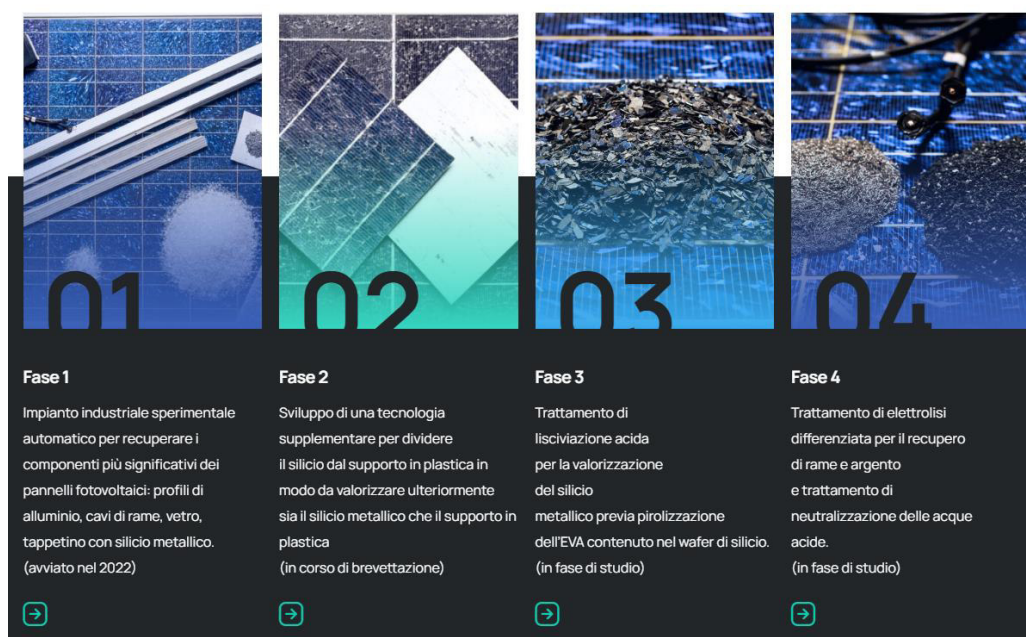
01

Fase 1

Impianto industriale sperimentale automatico per recuperare i componenti più significativi dei pannelli fotovoltaici: profili di alluminio, cavi di rame, vetro, tappetino con silicio metallico.
(avviato nel 2022)

02

Fase 2

Sviluppo di una tecnologia supplementare per dividere il silicio dal supporto in plastica in modo da valorizzare ulteriormente sia il silicio metallico che il supporto in plastica
(in corso di brevettazione)

03

Fase 3

Trattamento di lisciviazione acida per la valorizzazione del silicio metallico previa pirolizzazione dell'EVA contenuto nel wafer di silicio.
(in fase di studio)

04

Fase 4

Trattamento di elettrolisi differenziata per il recupero di rame e argento e trattamento di neutralizzazione delle acque acide.
(in fase di studio)